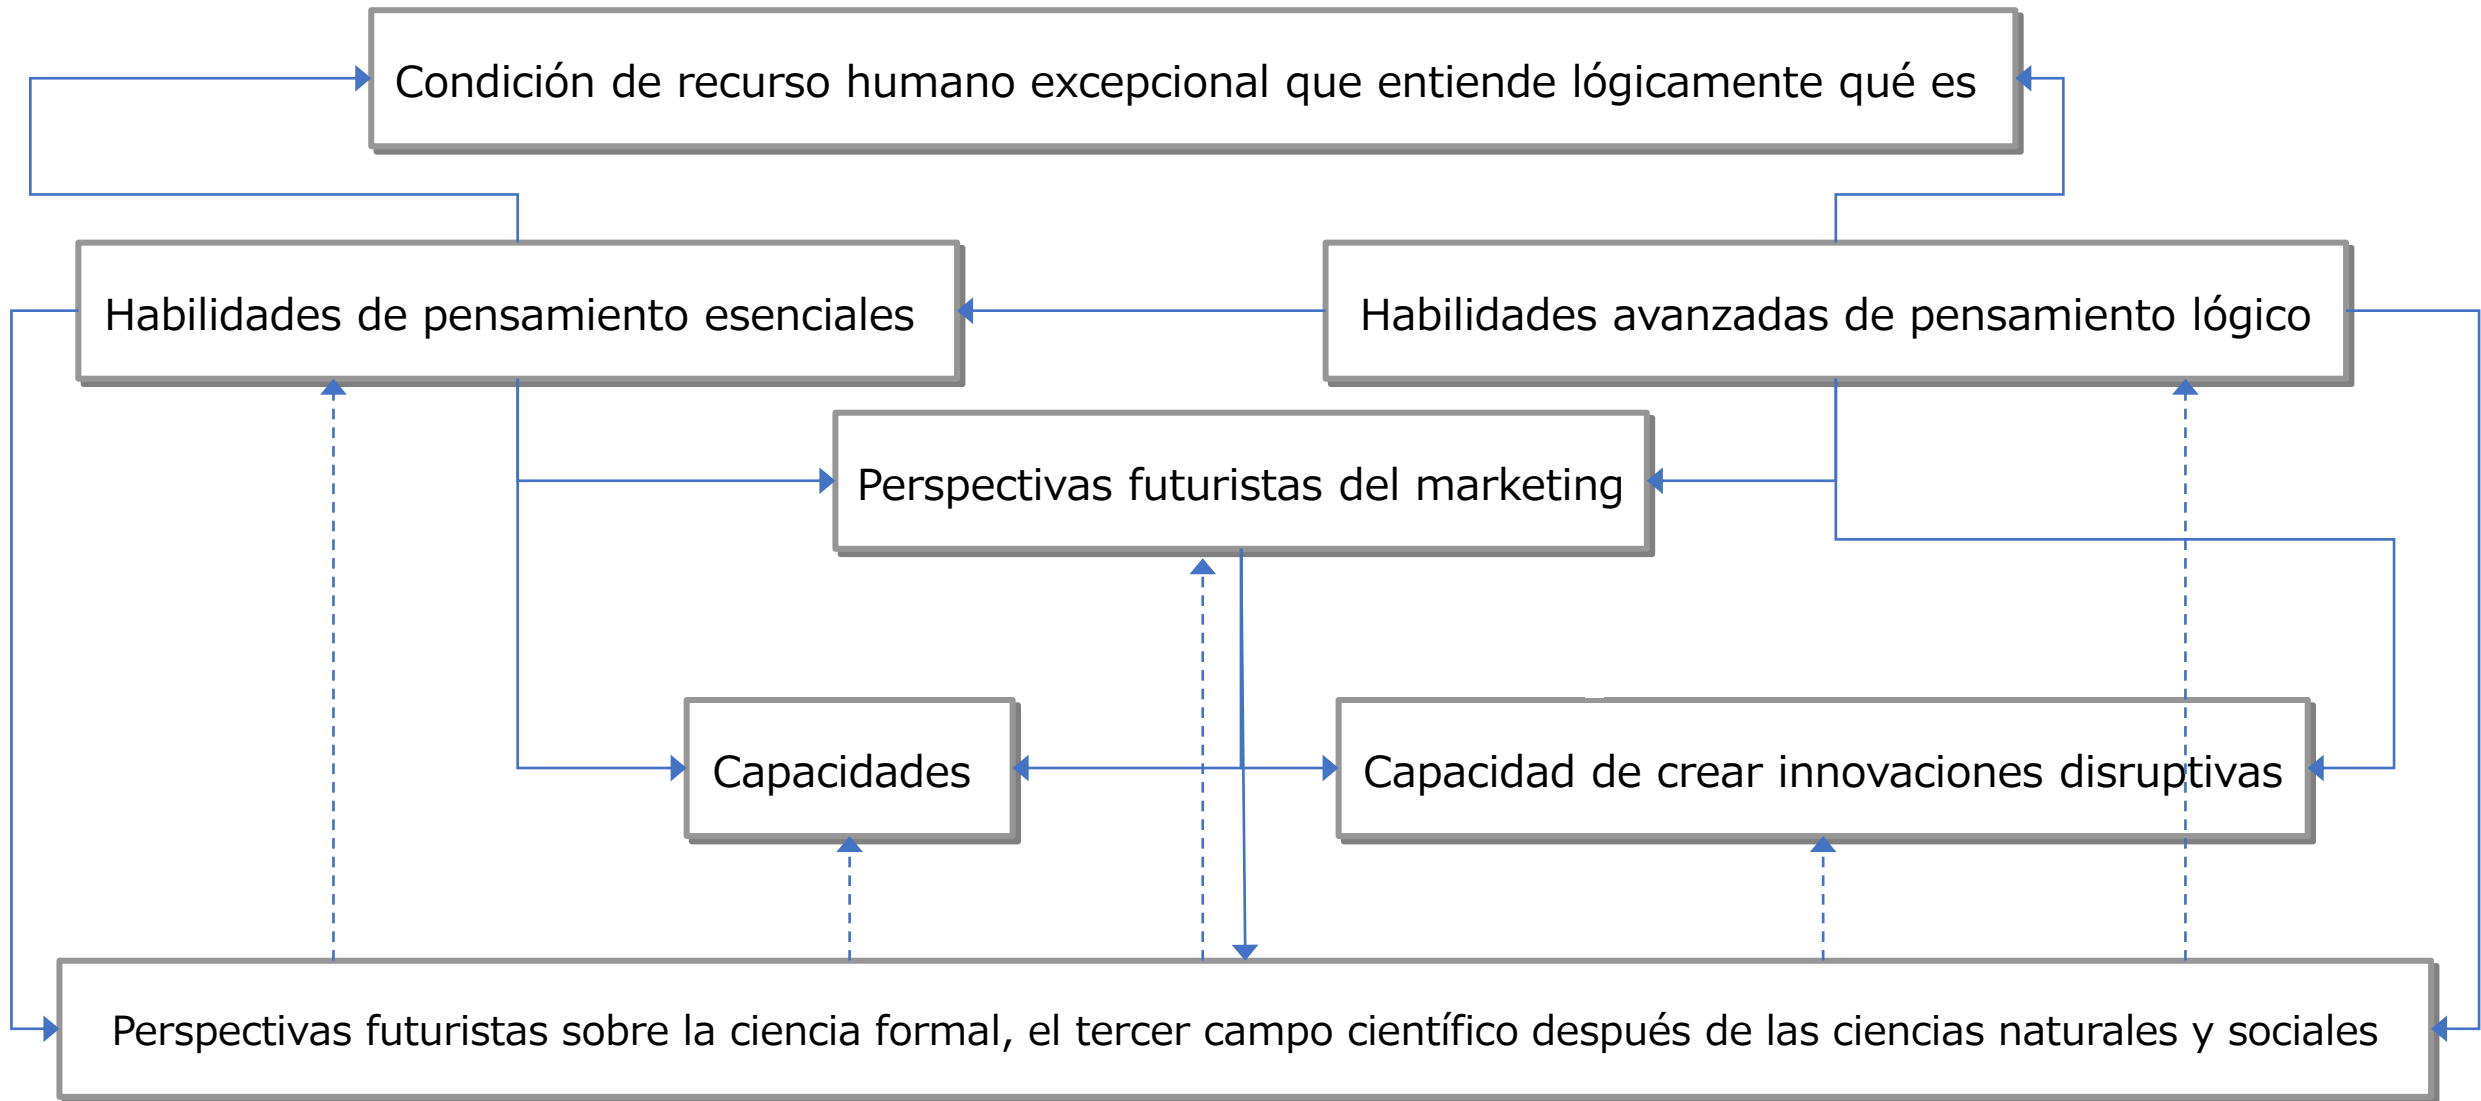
Condición de recurso humano excepcional que entiende lógicamente qué es

Habilidades de pensamiento esenciales

Habilidades avanzadas de pensamiento lógico

Perspectivas futuristas del marketing

Capacidades

Capacidad de crear innovaciones disruptivas

Perspectivas futuristas sobre la ciencia formal, el tercer campo científico después de las ciencias naturales y sociales